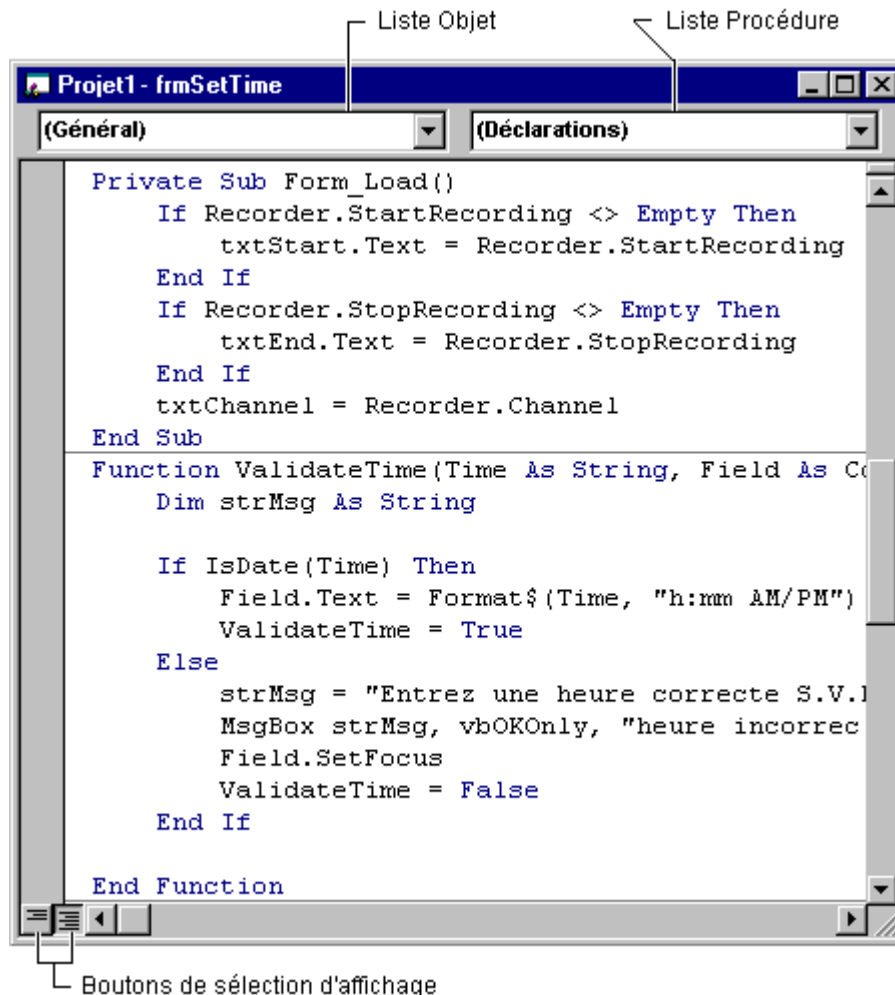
Liste Objet

Liste Procédure

Projet1 - frmSetTime

(Général)

(Déclarations)

```
Private Sub Form_Load()
    If Recorder.StartRecording <> Empty Then
        txtStart.Text = Recorder.StartRecording
    End If
    If Recorder.StopRecording <> Empty Then
        txtEnd.Text = Recorder.StopRecording
    End If
    txtChannel = Recorder.Channel
End Sub
Function ValidateTime(Time As String, Field As Co
    Dim strMsg As String

    If IsDate(Time) Then
        Field.Text = Format$(Time, "h:mm AM/PM")
        ValidateTime = True
    Else
        strMsg = "Entrez une heure correcte S.V.I
        MsgBox strMsg, vbOKOnly, "heure incorrec
        Field.SetFocus
        ValidateTime = False
    End If

End Function
```

Boutons de sélection d'affichage